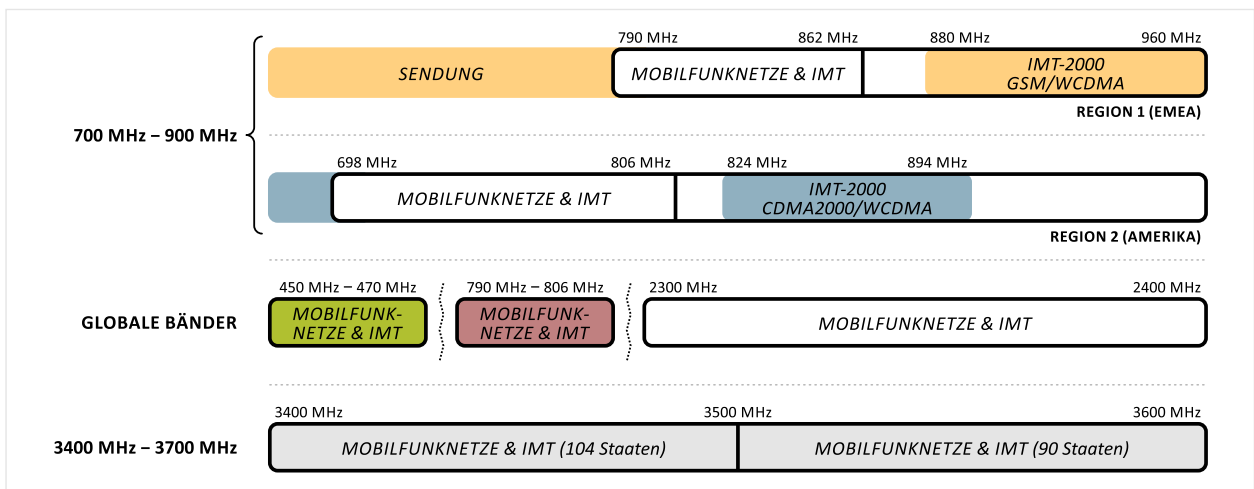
700 MHz – 900 MHz

790 MHz
862 MHz
880 MHz
960 MHz

SENDUNG
MOBILFUNKNETZE & IMT
IMT-2000 GSM/WCDMA

REGION 1 (EMEA)

698 MHz
806 MHz
824 MHz
894 MHz

MOBILFUNKNETZE & IMT
IMT-2000 CDMA2000/WCDMA

REGION 2 (AMERIKA)

GLOBALE BÄNDER

450 MHz – 470 MHz
MOBILFUNKNETZE & IMT

790 MHz – 806 MHz
MOBILFUNKNETZE & IMT

2300 MHz
2400 MHz
MOBILFUNKNETZE & IMT

3400 MHz – 3700 MHz

3400 MHz
3500 MHz
3600 MHz

MOBILFUNKNETZE & IMT (104 Staaten)
MOBILFUNKNETZE & IMT (90 Staaten)